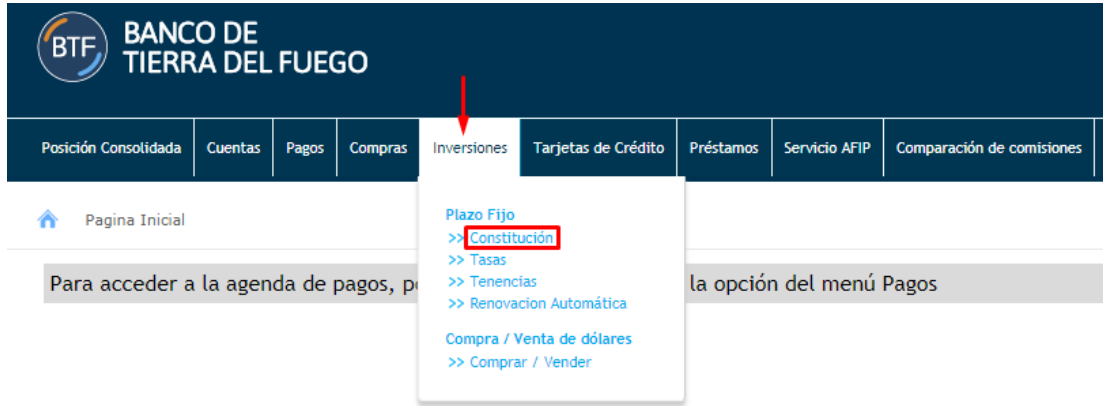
BTF BANCO DE TIERRA DEL FUEGO

Posición Consolidada | Cuentas | Pagos | Compras | Inversiones | Tarjetas de Crédito | Préstamos | Servicio AFIP | Comparación de comisiones

Pagina Inicial

Plazo Fijo
>> Constitución
>> Tasas
>> Tenencias
>> Renovacion Automática

Compra / Venta de dólares
>> Comprar / Vender

Para acceder a la agenda de pagos, po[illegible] la opción del menú Pagos